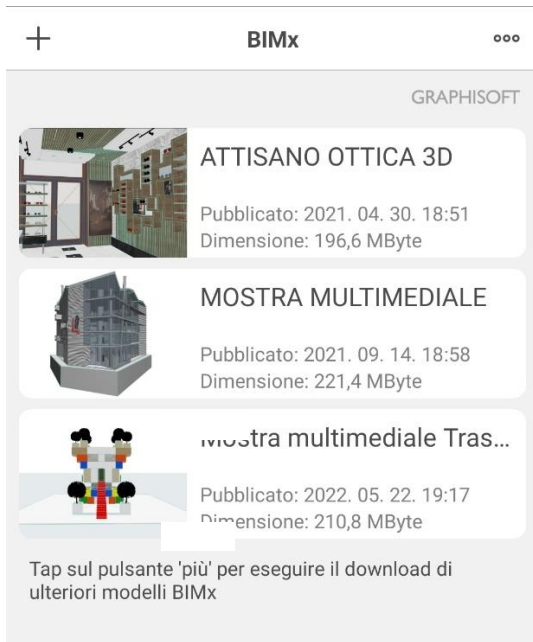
+ BIMx ooo

GRAPHISOFT

ATTISANO OTTICA 3D

Pubblicato: 2021. 04. 30. 18:51
Dimensione: 196,6 MByte

MOSTRA MULTIMEDIALE

Pubblicato: 2021. 09. 14. 18:58
Dimensione: 221,4 MByte

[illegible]ostra multimediale Tras...

Pubblicato: 2022. 05. 22. 19:17
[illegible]ensione: 210,8 MByte

Tap sul pulsante 'più' per eseguire il download di ulteriori modelli BIMx